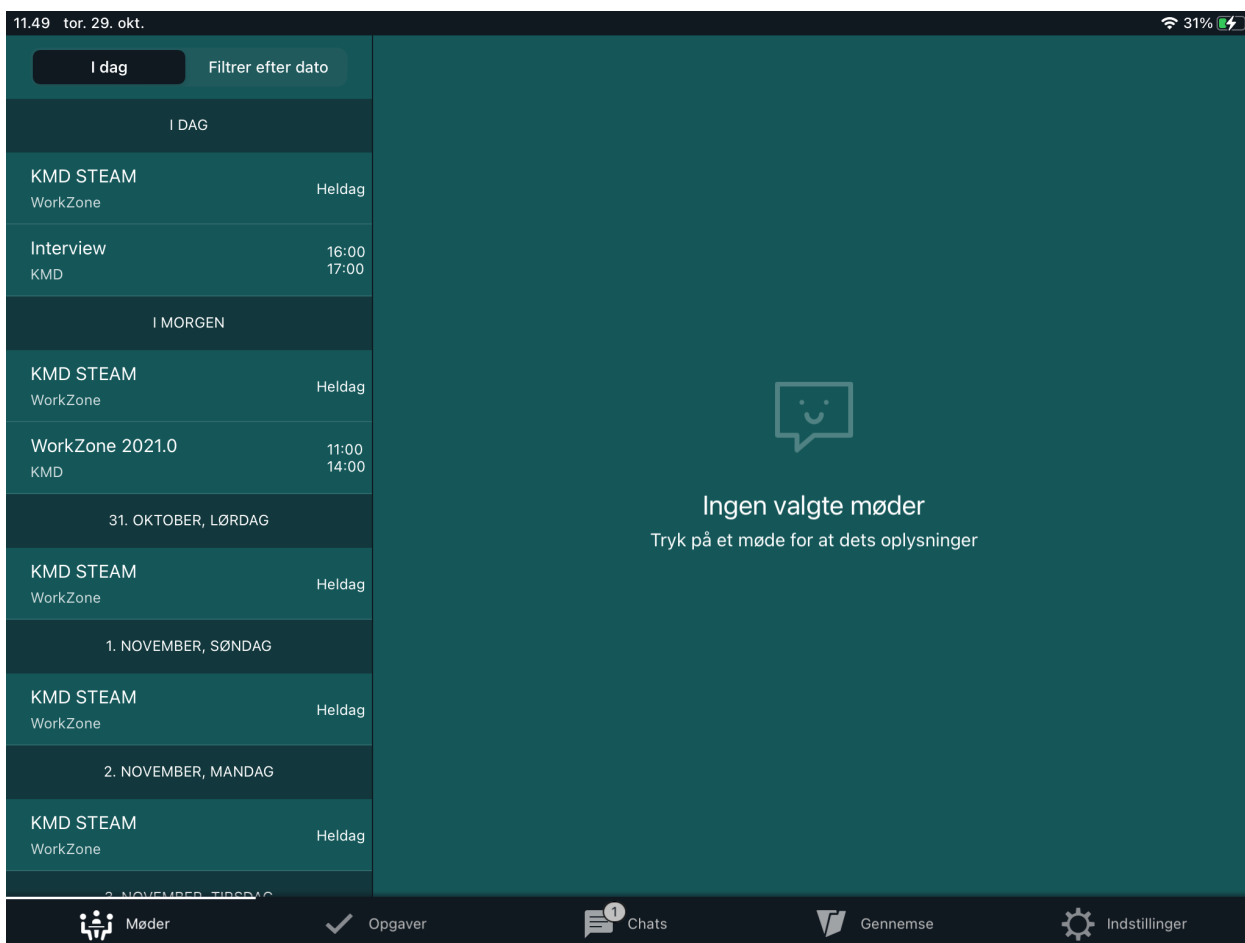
11.49 tor. 29. okt.

31%

I dag

Filtrer efter dato

I DAG

KMD STEAM
WorkZone
Heldag

Interview
KMD
16:00
17:00

I MORGEN

KMD STEAM
WorkZone
Heldag

WorkZone 2021.0
KMD
11:00
14:00

31. OKTOBER, LØRDAG

KMD STEAM
WorkZone
Heldag

1. NOVEMBER, SØNDAG

KMD STEAM
WorkZone
Heldag

2. NOVEMBER, MANDAG

KMD STEAM
WorkZone
Heldag

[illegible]

Ingen valgte møder

Tryk på et møde for at dets oplysninger

Møder

Opgaver

1

Chats

Gennemse

Indstillinger